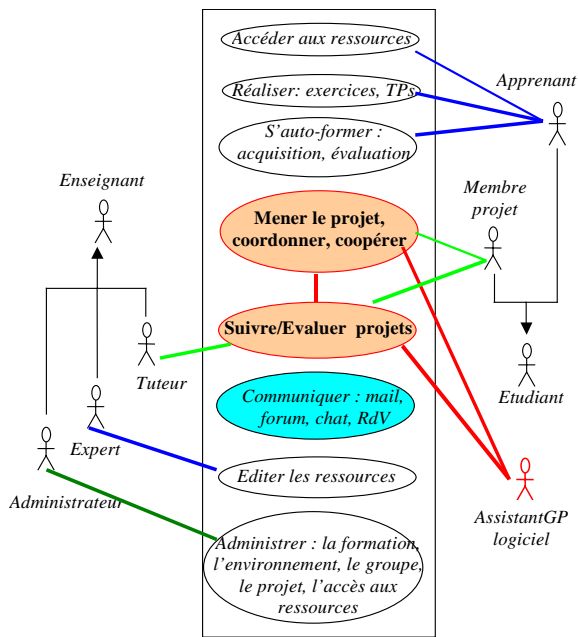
Accéder aux ressources

Réaliser: exercices, TPs

S'auto-former : acquisition, évaluation

Apprenant

Enseignant

Membre projet

Mener le projet, coordonner, coopérer

Suivre/Evaluer projets

Tuteur

Etudiant

Expert

Communiquer : mail, forum, chat, RdV

Editer les ressources

Administrateur

AssistantGP logiciel

Administrer : la formation, l'environnement, le groupe, le projet, l'accès aux ressources